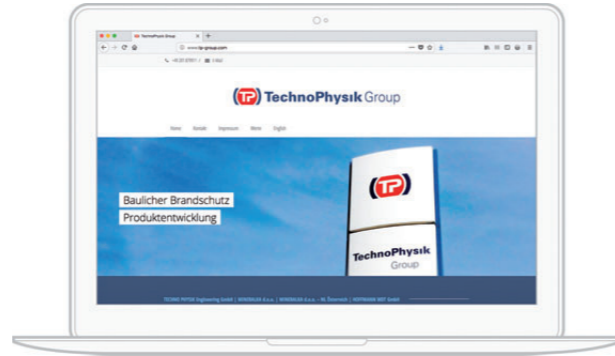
TechnoPhysik Group

www.tp-group.com

+49 201 87891-0 | Email

TP TechnoPhysik Group

Home Kontakt Impressum Werte English

Baulicher Brandschutz
Produktentwicklung

TP

TechnoPhysik
Group

TECHNO PHYSIK Engineering GmbH | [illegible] | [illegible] | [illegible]